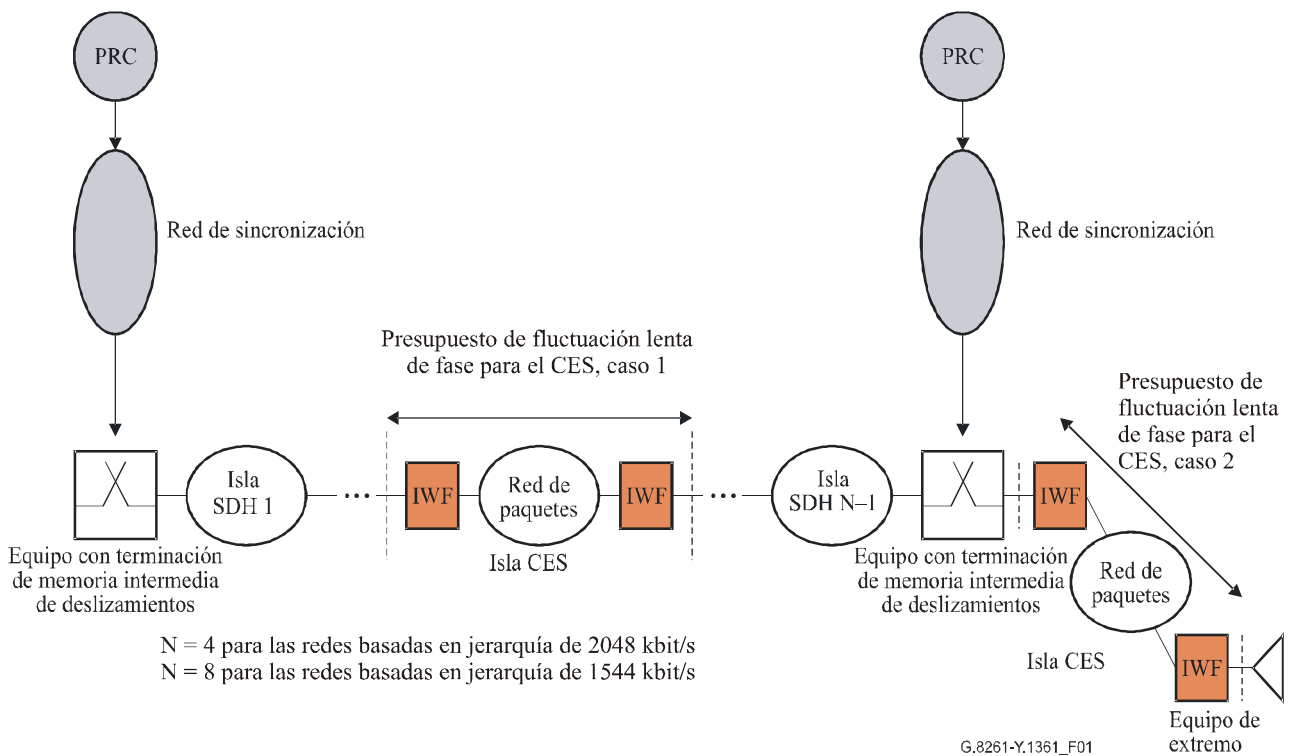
PRC

Red de sincronización

PRC

Red de sincronización

Presupuesto de fluctuación lenta de fase para el CES, caso 1

Presupuesto de fluctuación lenta de fase para el CES, caso 2

Isla SDH 1

IWF

Red de paquetes

IWF

Isla SDH N–1

IWF

Isla CES

Equipo con terminación de memoria intermedia de deslizamientos

Equipo con terminación de memoria intermedia de deslizamientos

Red de paquetes

Isla CES

IWF

Equipo de extremo

N = 4 para las redes basadas en jerarquía de 2048 kbit/s
N = 8 para las redes basadas en jerarquía de 1544 kbit/s

G.8261-Y.1361_F01